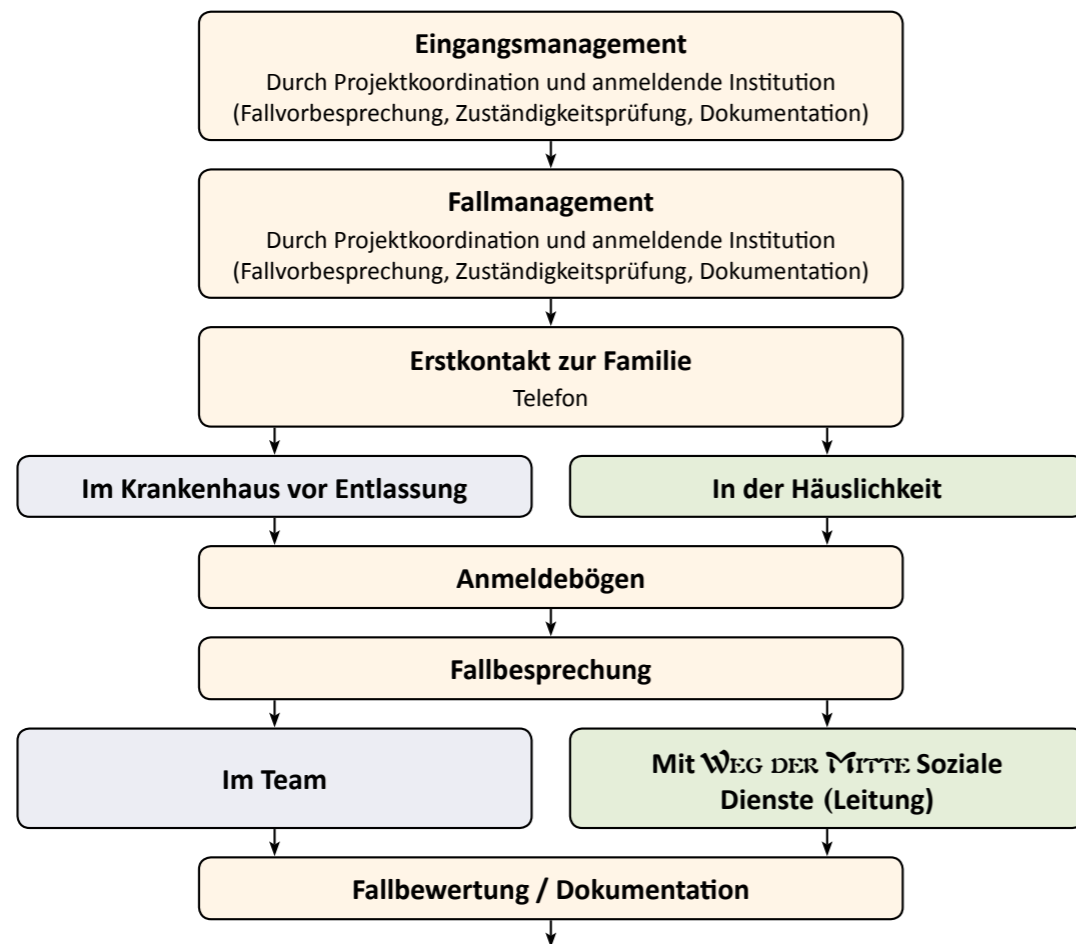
Eingangsmanagement
Durch Projektkoordination und anmeldende Institution (Fallvorbesprechung, Zuständigkeitsprüfung, Dokumentation)

Fallmanagement
Durch Projektkoordination und anmeldende Institution (Fallvorbesprechung, Zuständigkeitsprüfung, Dokumentation)

Erstkontakt zur Familie
Telefon

Im Krankenhaus vor Entlassung

In der Häuslichkeit

Anmeldebögen

Fallbesprechung

Im Team

Mit Weg der Mitte Soziale Dienste (Leitung)

Fallbewertung / Dokumentation